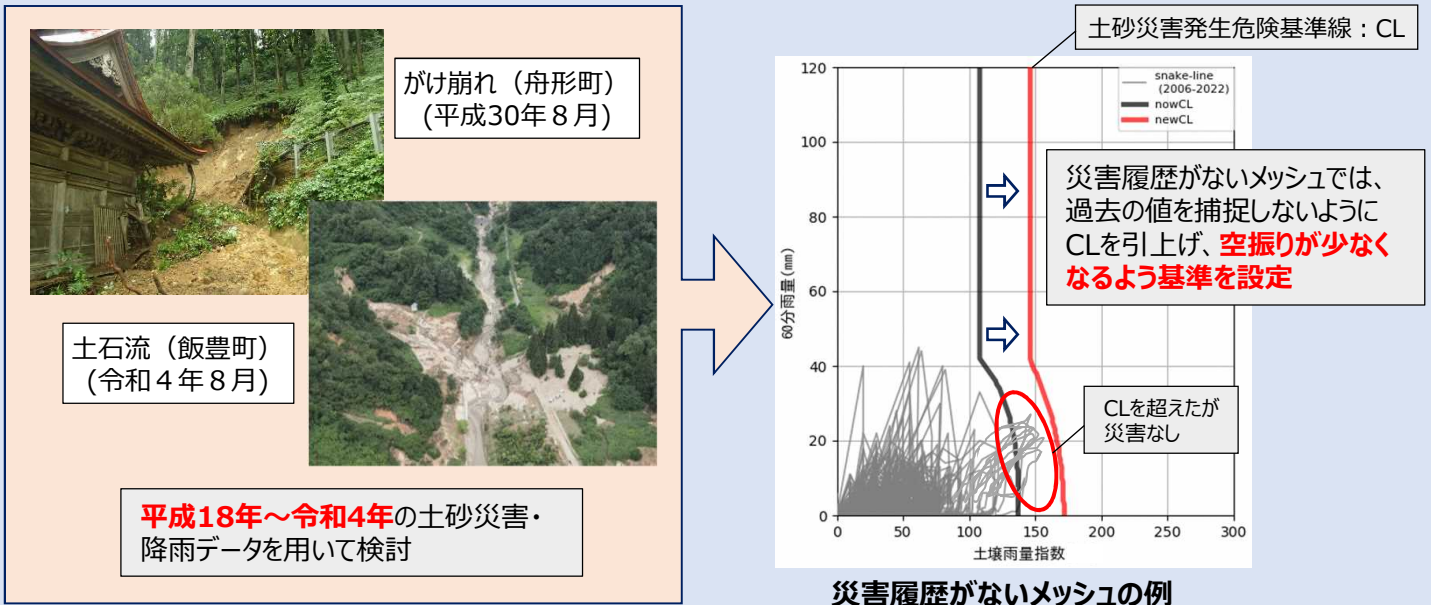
がけ崩れ（舟形町）
（平成30年８月）

土石流（飯豊町）
（令和４年８月）

平成18年～令和4年の土砂災害・降雨データを用いて検討

土砂災害発生危険基準線：CL

snake-line (2006-2022)
nowCL
newCL

災害履歴がないメッシュでは、過去の値を捕捉しないようにCLを引上げ、空振りが少なくなるよう基準を設定

CLを超えたが災害なし

60分雨量（mm）

120
100
80
60
40
20
0

0 50 100 150 200 250 300

土壌雨量指数

災害履歴がないメッシュの例